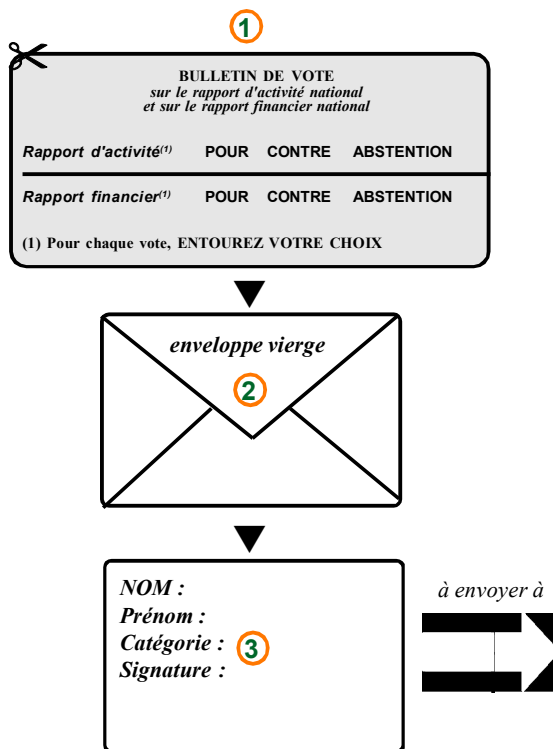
1

BULLETIN DE VOTE
sur le rapport d'activité national
et sur le rapport financier national

Rapport d'activité$^{(1)}$ POUR CONTRE ABSTENTION

Rapport financier$^{(1)}$ POUR CONTRE ABSTENTION

(1) Pour chaque vote, ENTOUREZ VOTRE CHOIX

enveloppe vierge

2

NOM :
Prénom :
Catégorie :
Signature :

3

à envoyer à